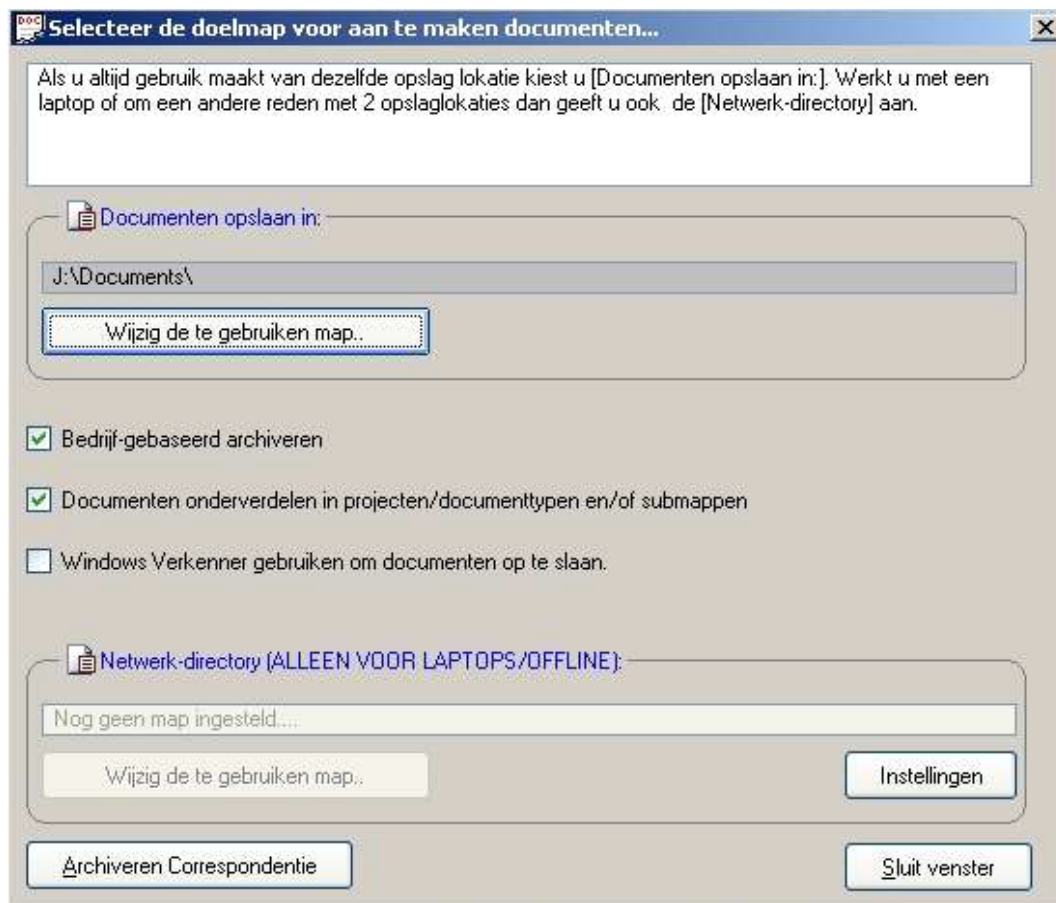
Selecteer de doelmap voor aan te maken documenten...

Als u altijd gebruik maakt van dezelfde opslag lokatie kiest u [Documenten opslaan in:]. Werkt u met een laptop of om een andere reden met 2 opslaglokaties dan geeft u ook de [Netwerk-directory] aan.

Documenten opslaan in:

J:\Documents\

Wijzig de te gebruiken map..

Bedrijf-gebaseerd archiveren

Documenten onderverdelen in projecten/documenttypen en/of submappen

Windows Verkenner gebruiken om documenten op te slaan.

Netwerk-directory (ALLEEN VOOR LAPTOPS/OFFLINE):

Nog geen map ingesteld....

Wijzig de te gebruiken map..

Instellingen

Archiveren Correspondentie

Sluit venster